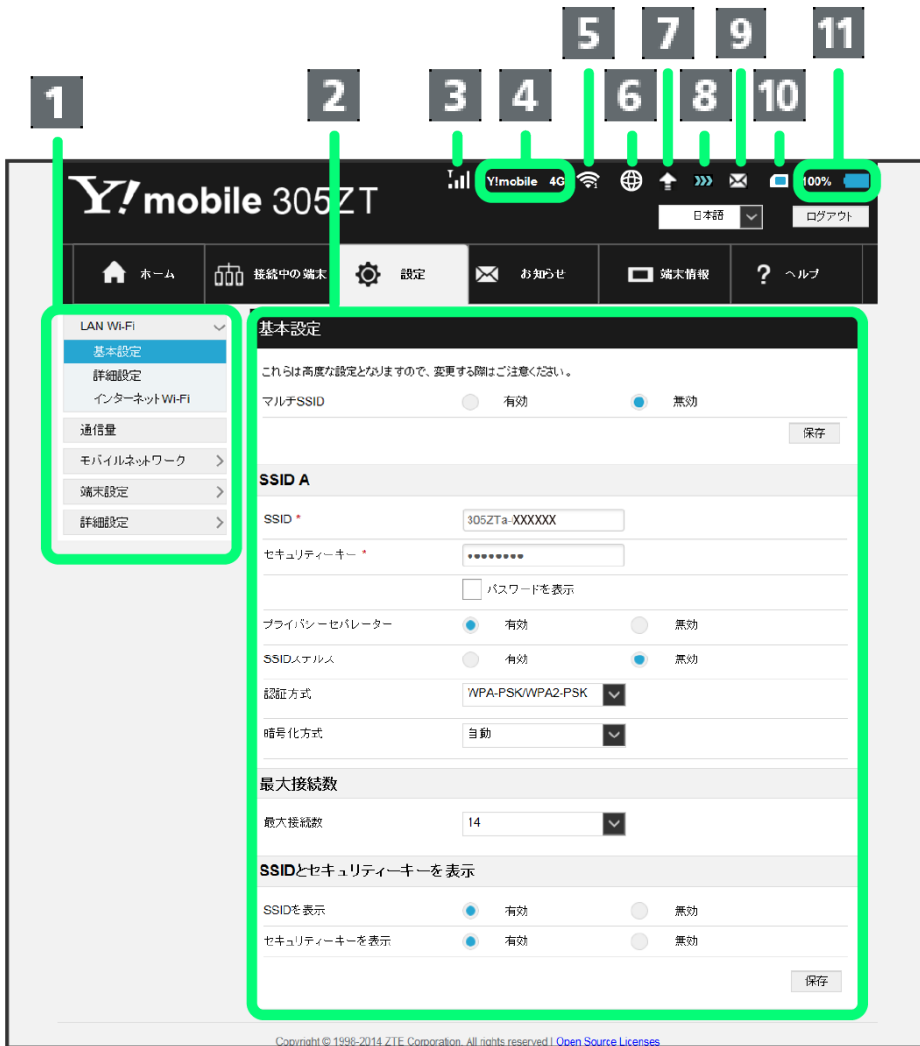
1 2 3 4 5 6 7 8 9 10 11

Y!mobile 305ZT

Y!mobile 4G

100%

日本語

ログアウト

ホーム

接続中の端末

設定

お知らせ

端末情報

ヘルプ

LAN Wi-Fi
基本設定
詳細設定
インターネットWi-Fi
通信量
モバイルネットワーク
端末設定
詳細設定

基本設定

これらは高度な設定となりますので、変更する際はご注意ください。

マルチSSID 有効 無効

保存

SSID A

| | | |
|---|---|---|
| SSID * | 305ZTa-XXXXXX | |
| セキュリティーキー * | •••••••• | |
| | パスワードを表示 | |
| プライバシーセパレーター | 有効 | 無効 |
| SSIDステルス | 有効 | 無効 |
| 認証方式 | WPA-PSK/WPA2-PSK | |
| 暗号化方式 | 自動 | |

最大接続数

最大接続数 14

SSIDとセキュリティーキーを表示

| | | |
|---|---|---|
| SSIDを表示 | 有効 | 無効 |
| セキュリティーキーを表示 | 有効 | 無効 |

保存

Copyright © 1998-2014 ZTE Corporation. All rights reserved | Open Source Licenses